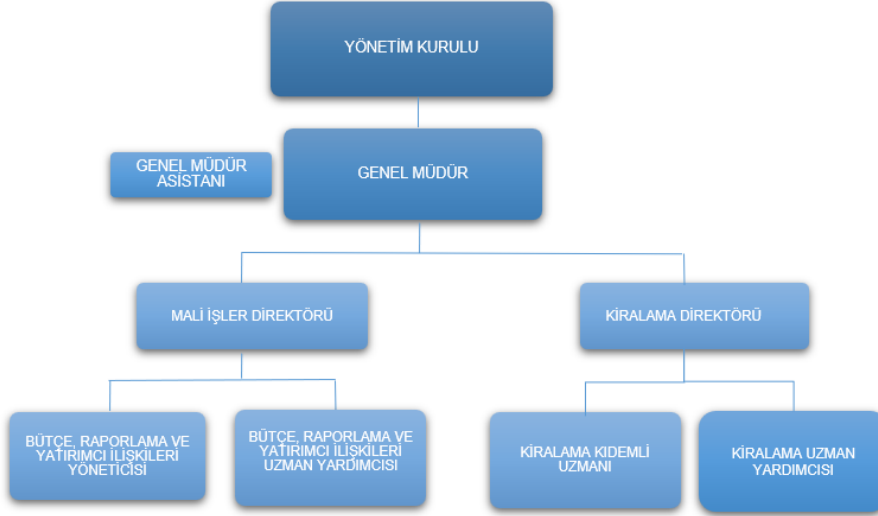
YÖNETİM KURULU

GENEL MÜDÜR ASİSTANI

GENEL MÜDÜR

MALİ İŞLER DİREKTÖRÜ

KİRALAMA DİREKTÖRÜ

BÜTÇE, RAPORLAMA VE YATIRIMCI İLİŞKİLERİ YÖNETİCİSİ

BÜTÇE, RAPORLAMA VE YATIRIMCI İLİŞKİLERİ UZMAN YARDIMCISI

KİRALAMA KIDEMLİ UZMANI

KİRALAMA UZMAN YARDIMCISI